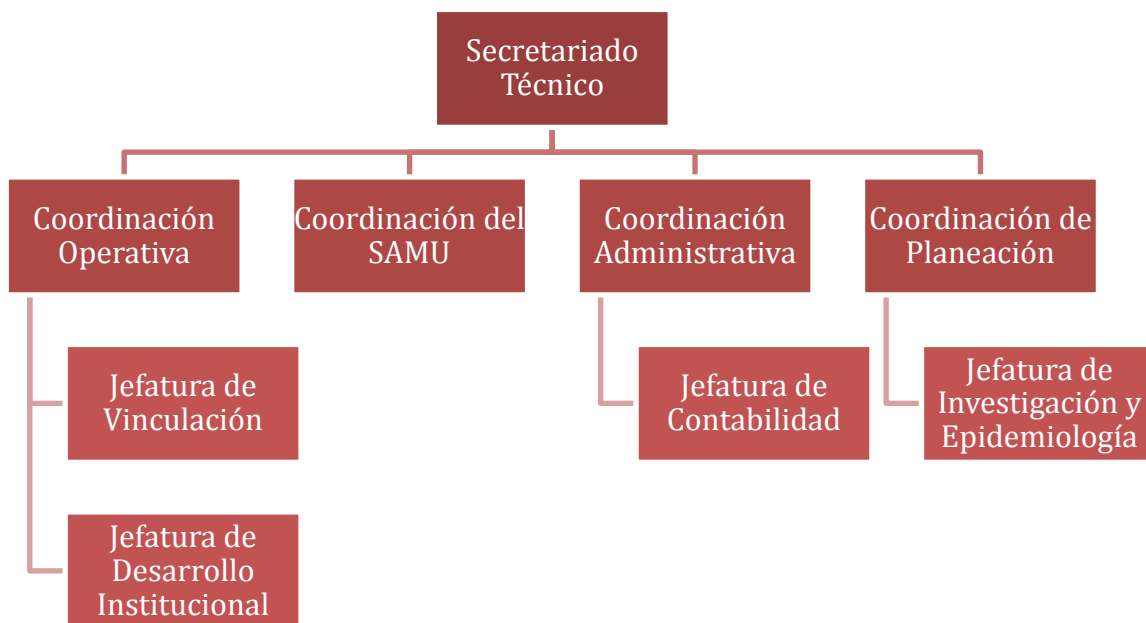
Secretariado Técnico

Coordinación Operativa

Coordinación del SAMU

Coordinación Administrativa

Coordinación de Planeación

Jefatura de Vinculación

Jefatura de Desarrollo Institucional

Jefatura de Contabilidad

Jefatura de Investigación y Epidemiología